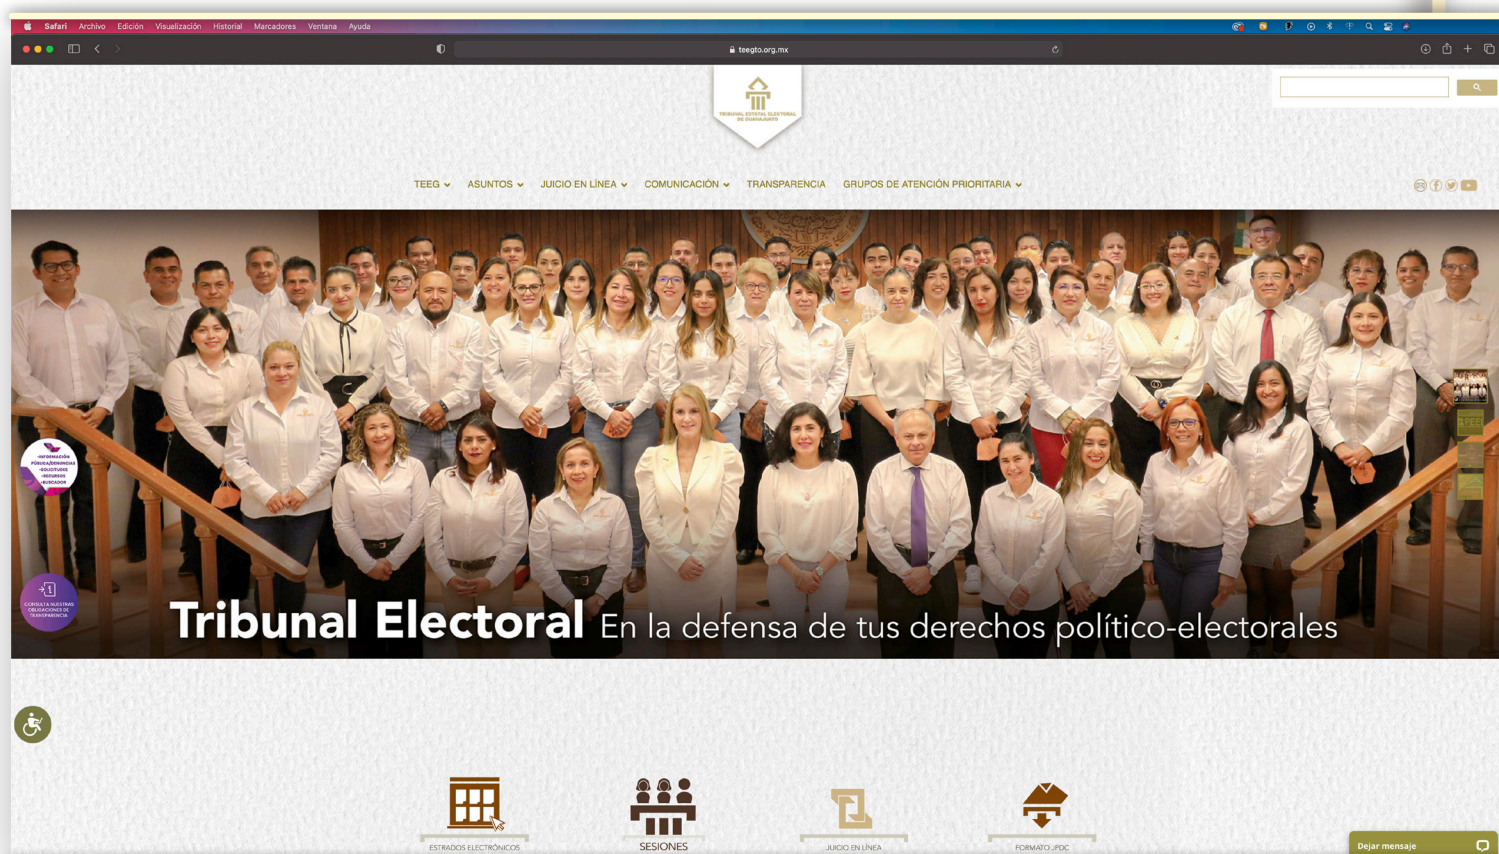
Safari Archivo Edición Visualización Historial Marcadores Ventana Ayuda

teegto.org.mx

TRIBUNAL ESTATAL ELECTORAL DE GUANAJUATO

TEEG ASUNTOS JUICIO EN LÍNEA COMUNICACIÓN TRANSPARENCIA GRUPOS DE ATENCIÓN PRIORITARIA

•INFORMACIÓN PÚBLICA/DENUNCIAS •SOLICITUDES •RECURSOS •BUSCADOR

CONSULTA NUESTRAS OBLIGACIONES DE TRANSPARENCIA

Tribunal Electoral En la defensa de tus derechos político-electorales

ESTRADOS ELECTRÓNICOS

SESIONES

JUICIO EN LÍNEA

FORMATO JPDC

Dejar mensaje